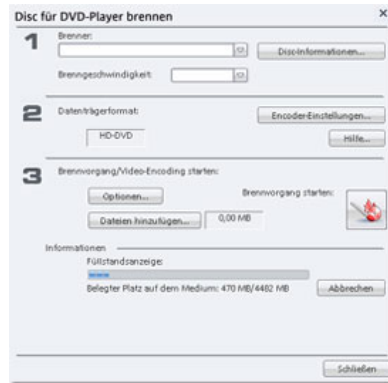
Disc für DVD-Player brennen

×

1

Brenner:

Disc-Informationen...

Brenngeschwindigkeit:

2

Datenträgerformat:

Encoder-Einstellungen...

HD-DVD

Hilfe...

3

Brennvorgang/Video-Encoding starten:

Optionen...

Brennvorgang starten:

Dateien hinzufügen...

0,00 MB

Informationen

Füllstandsanzeige:

Belegter Platz auf dem Medium: 470 MB/4482 MB

Abbrechen

Schließen